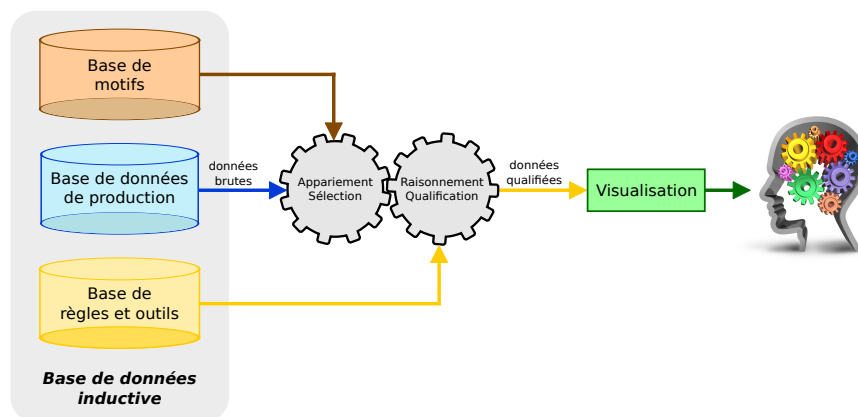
Base de motifs

Base de données de production

Base de règles et outils

Base de données inductive

données brutes

Appariement Sélection

Raisonnement Qualification

données qualifiées

Visualisation